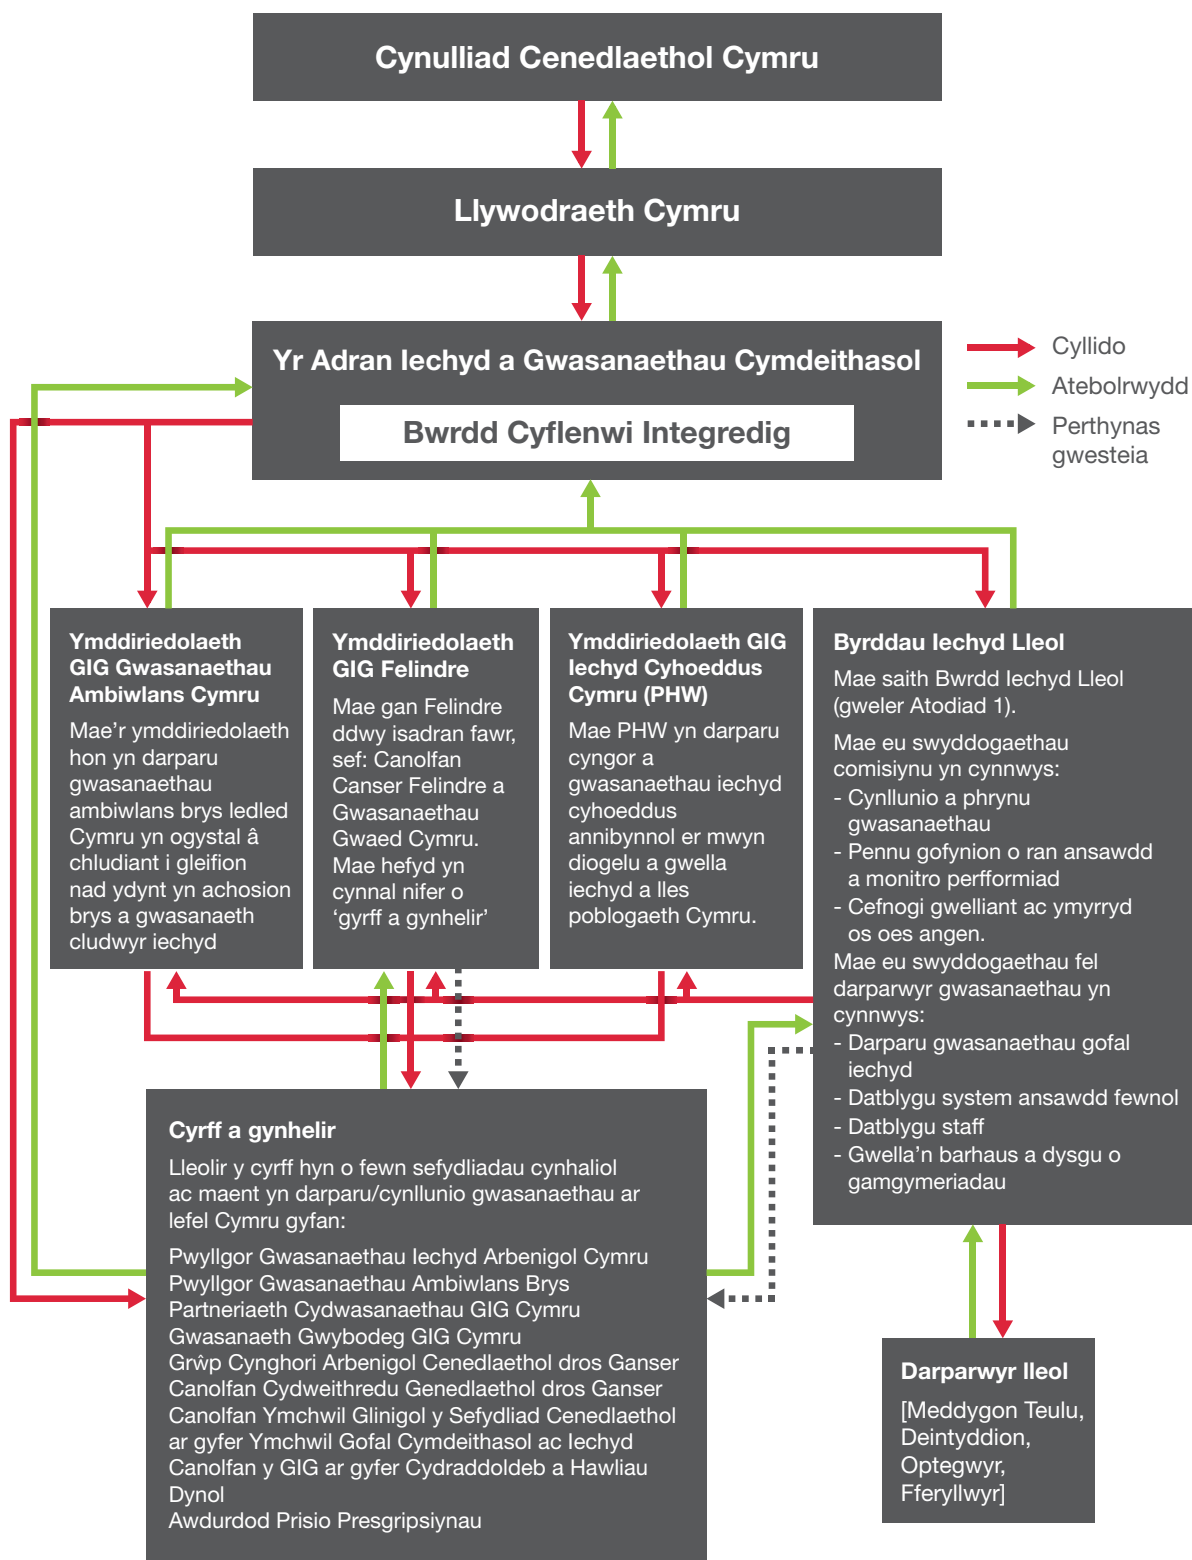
Cynulliad Cenedlaethol Cymru

Llywodraeth Cymru

Yr Adran Iechyd a Gwasanaethau Cymdeithasol

Bwrdd Cyflenwi Integredig

Cyllido

Atebolrwydd

Perthynas gwesteia

Ymddiriedolaeth GIG Gwasanaethau Ambiwlans Cymru

Mae'r ymddiriedolaeth hon yn darparu gwasanaethau ambiwlans brys ledled Cymru yn ogystal â chludiant i gleifion nad ydynt yn achosion brys a gwasanaeth cludwyr iechyd

Ymddiriedolaeth GIG Felindre

Mae gan Felindre ddwy isadran fawr, sef: Canolfan Canser Felindre a Gwasanaethau Gwaed Cymru. Mae hefyd yn cynnal nifer o 'gyrff a gynhelir'

Ymddiriedolaeth GIG Iechyd Cyhoeddus Cymru (PHW)

Mae PHW yn darparu cyngor a gwasanaethau iechyd cyhoeddus annibynnol er mwyn diogelu a gwella iechyd a lles poblogaeth Cymru.

Byrddau Iechyd Lleol

Mae saith Bwrdd Iechyd Lleol (gweler Atodiad 1).

Mae eu swyddogaethau comisiynu yn cynnwys:
- Cynllunio a phrynu gwasanaethau
- Pennu gofynion o ran ansawdd a monitro perfformiad
- Cefnogi gwelliant ac ymyrryd os oes angen.
Mae eu swyddogaethau fel darparwyr gwasanaethau yn cynnwys:
- Darparu gwasanaethau gofal iechyd
- Datblygu system ansawdd fewnol
- Datblygu staff
- Gwella'n barhaus a dysgu o gamgymeriadau

Cyrff a gynhelir

Lleolir y cyrff hyn o fewn sefydliadau cynhaliol ac maent yn darparu/cynllunio gwasanaethau ar lefel Cymru gyfan:

Pwyllgor Gwasanaethau Iechyd Arbenigol Cymru
Pwyllgor Gwasanaethau Ambiwlans Brys
Partneriaeth Cydwasanaethau GIG Cymru
Gwasanaeth Gwybodeg GIG Cymru
Grŵp Cynghori Arbenigol Cenedlaethol dros Ganser
Canolfan Cydweithredu Genedlaethol dros Ganser
Canolfan Ymchwil Glinigol y Sefydliad Cenedlaethol ar gyfer Ymchwil Gofal Cymdeithasol ac Iechyd
Canolfan y GIG ar gyfer Cydraddoldeb a Hawliau Dynol
Awdurdod Prisio Presgripsiynau

Darparwyr lleol

[Meddygon Teulu, Deintyddion, Optegwyr, Fferyllwyr]